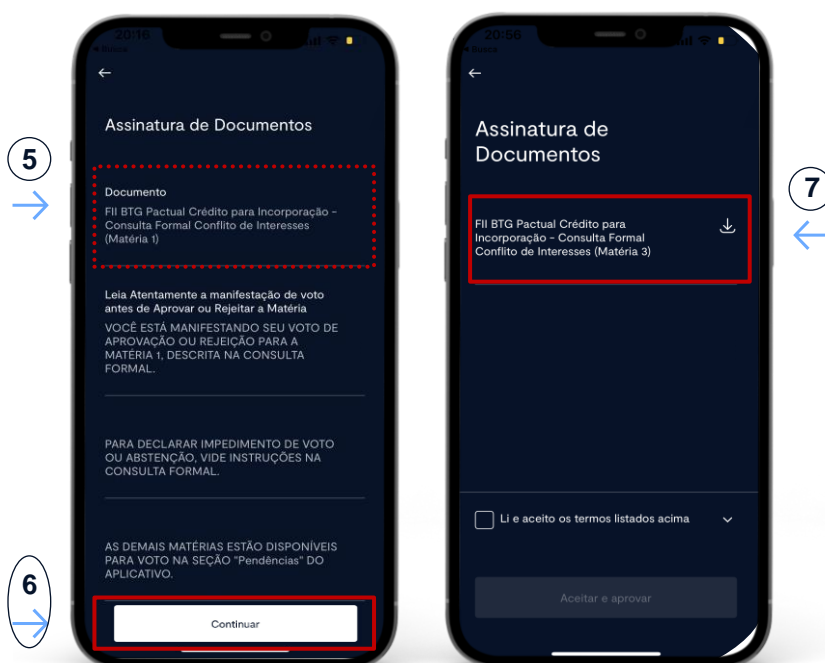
20:16
◀ Busca

←

Assinatura de Documentos

5

Documento
FII BTG Pactual Crédito para Incorporação - Consulta Formal Conflito de Interesses (Matéria 1)

Leia Atentamente a manifestação de voto antes de Aprovar ou Rejeitar a Matéria
VOCÊ ESTÁ MANIFESTANDO SEU VOTO DE APROVAÇÃO OU REJEIÇÃO PARA A MATÉRIA 1, DESCRITA NA CONSULTA FORMAL.

PARA DECLARAR IMPEDIMENTO DE VOTO OU ABSTENÇÃO, VIDE INSTRUÇÕES NA CONSULTA FORMAL.

AS DEMAIS MATÉRIAS ESTÃO DISPONÍVEIS PARA VOTO NA SEÇÃO "Pendências" DO APLICATIVO.

6

Continuar

20:56
◀ Busca

←

Assinatura de Documentos

7

FII BTG Pactual Crédito para Incorporação - Consulta Formal Conflito de Interesses (Matéria 3)

Li e aceito os termos listados acima

Aceitar e aprovar